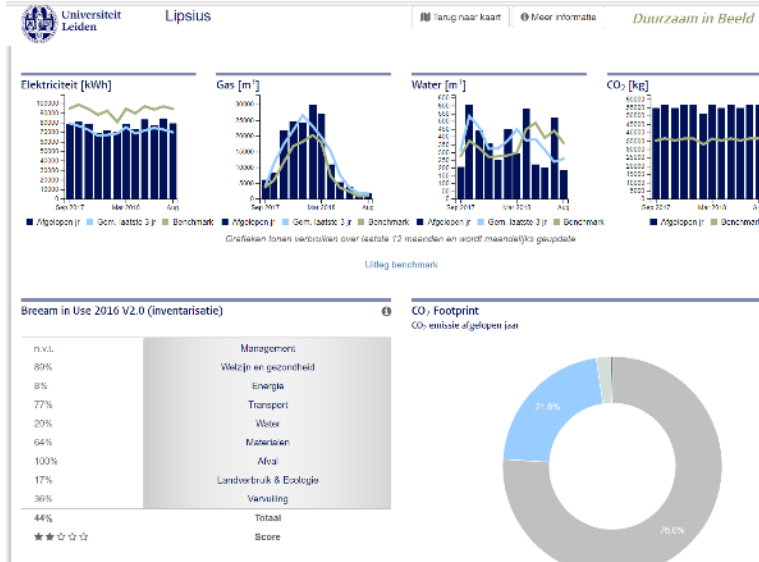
Universiteit Leiden

Lipsius

Terug naar kaart

Meer informatie

Duurzaam in Beeld

Elektriciteit [kWh]

100000
90000
80000
70000
60000
50000
40000
30000
20000
10000
0
Sep 2017
Mar 2018
Aug

Afgelopen jr
Gem. laatste 3 jr
Benchmark

Gas [$m^3$]

30000
25000
20000
15000
10000
5000
0
Sep 2017
Mar 2018
Aug

Afgelopen jr
Gem. laatste 3 jr
Benchmark

Water [$m^3$]

Sep 2017
Mar 2018
Aug

Afgelopen jr
Gem. laatste 3 jr
Benchmark

$CO_2$ [kg]

Afgelopen jr
Benchmark

Grafieken tonen verbruiken over laatste 12 maanden en wordt maandelijks geupdate

Uitleg benchmark

Bream in Use 2016 V2.0 (inventarisatie)

| | |
|---|---|
| n.v.t. | Management |
| 89% | Welzijn en gezondheid |
| 8% | Energie |
| 77% | Transport |
| 20% | Water |
| 64% | Materialen |
| 100% | Afval |
| 17% | Landverbruik & Ecologie |
| 36% | Vervuiling |
| 44% | Totaal |
| ★★☆☆☆ | Score |

$CO_2$ Footprint
$CO_2$ emissie afgelopen jaar

21.6%

76.0%